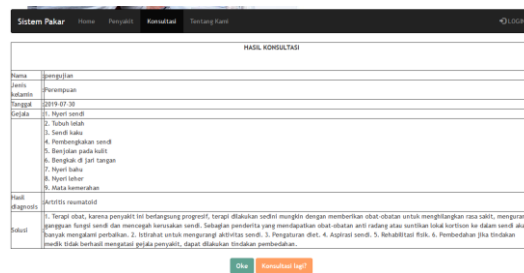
Sistem Pakar Home Penyakit Konsultasi Tentang Kami LOG

HASIL KONSULTASI

| | |
|---|---|
| Nama | pengujian |
| Jenis kelamin | Perempuan |
| Tanggal | 2019-07-30 |
| Gejala | 1. Nyeri sendi<br>2. Tubuh lelah<br>3. Sendi kaku<br>4. Pembengkakan sendi<br>5. Benjolan pada kulit<br>6. Bengkak di jari tangan<br>7. Nyeri bahu<br>8. Nyeri leher<br>9. Mata kemerahan |
| Hasil diagnosis | Artritis reumatoid |
| Solusi | 1. Terapi obat, karena penyakit ini berlangsung progresif, terapi dilakukan sedini mungkin dengan memberikan obat-obatan untuk menghilangkan rasa sakit, mengurangi gangguan fungsi sendi dan mencegah kerusakan sendi. Sebagian penderita yang mendapatkan obat-obatan anti radang atau suntikan lokal kortison ke dalam sendi akan banyak mengalami perbaikan. 2. Istirahat untuk mengurangi aktivitas sendi. 3. Pengaturan diet. 4. Aspirasi sendi. 5. Rehabilitasi fisik. 6. Pembedahan jika tindakan medik tidak berhasil mengatasi gejala penyakit, dapat dilakukan tindakan pembedahan. |

Oke Konsultasi lagi?